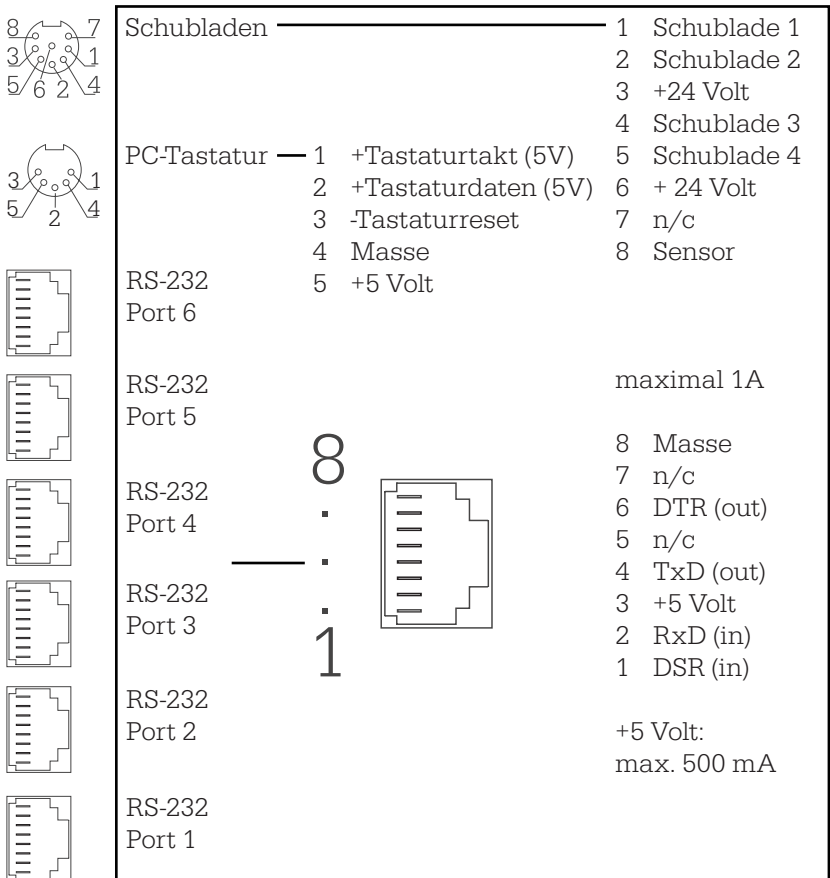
8 7
3 1
5 6 2 4

3 1
5 2 4

Schubladen

1 Schublade 1
2 Schublade 2
3 +24 Volt
4 Schublade 3
5 Schublade 4
6 + 24 Volt
7 n/c
8 Sensor

PC-Tastatur

1 +Tastaturtakt (5V)
2 +Tastaturdaten (5V)
3 -Tastaturreset
4 Masse
5 +5 Volt

RS-232
Port 6

RS-232
Port 5

maximal 1A

RS-232
Port 4

RS-232
Port 3

RS-232
Port 2

RS-232
Port 1

8
.
.
.
1

8 Masse
7 n/c
6 DTR (out)
5 n/c
4 TxD (out)
3 +5 Volt
2 RxD (in)
1 DSR (in)

+5 Volt:
max. 500 mA